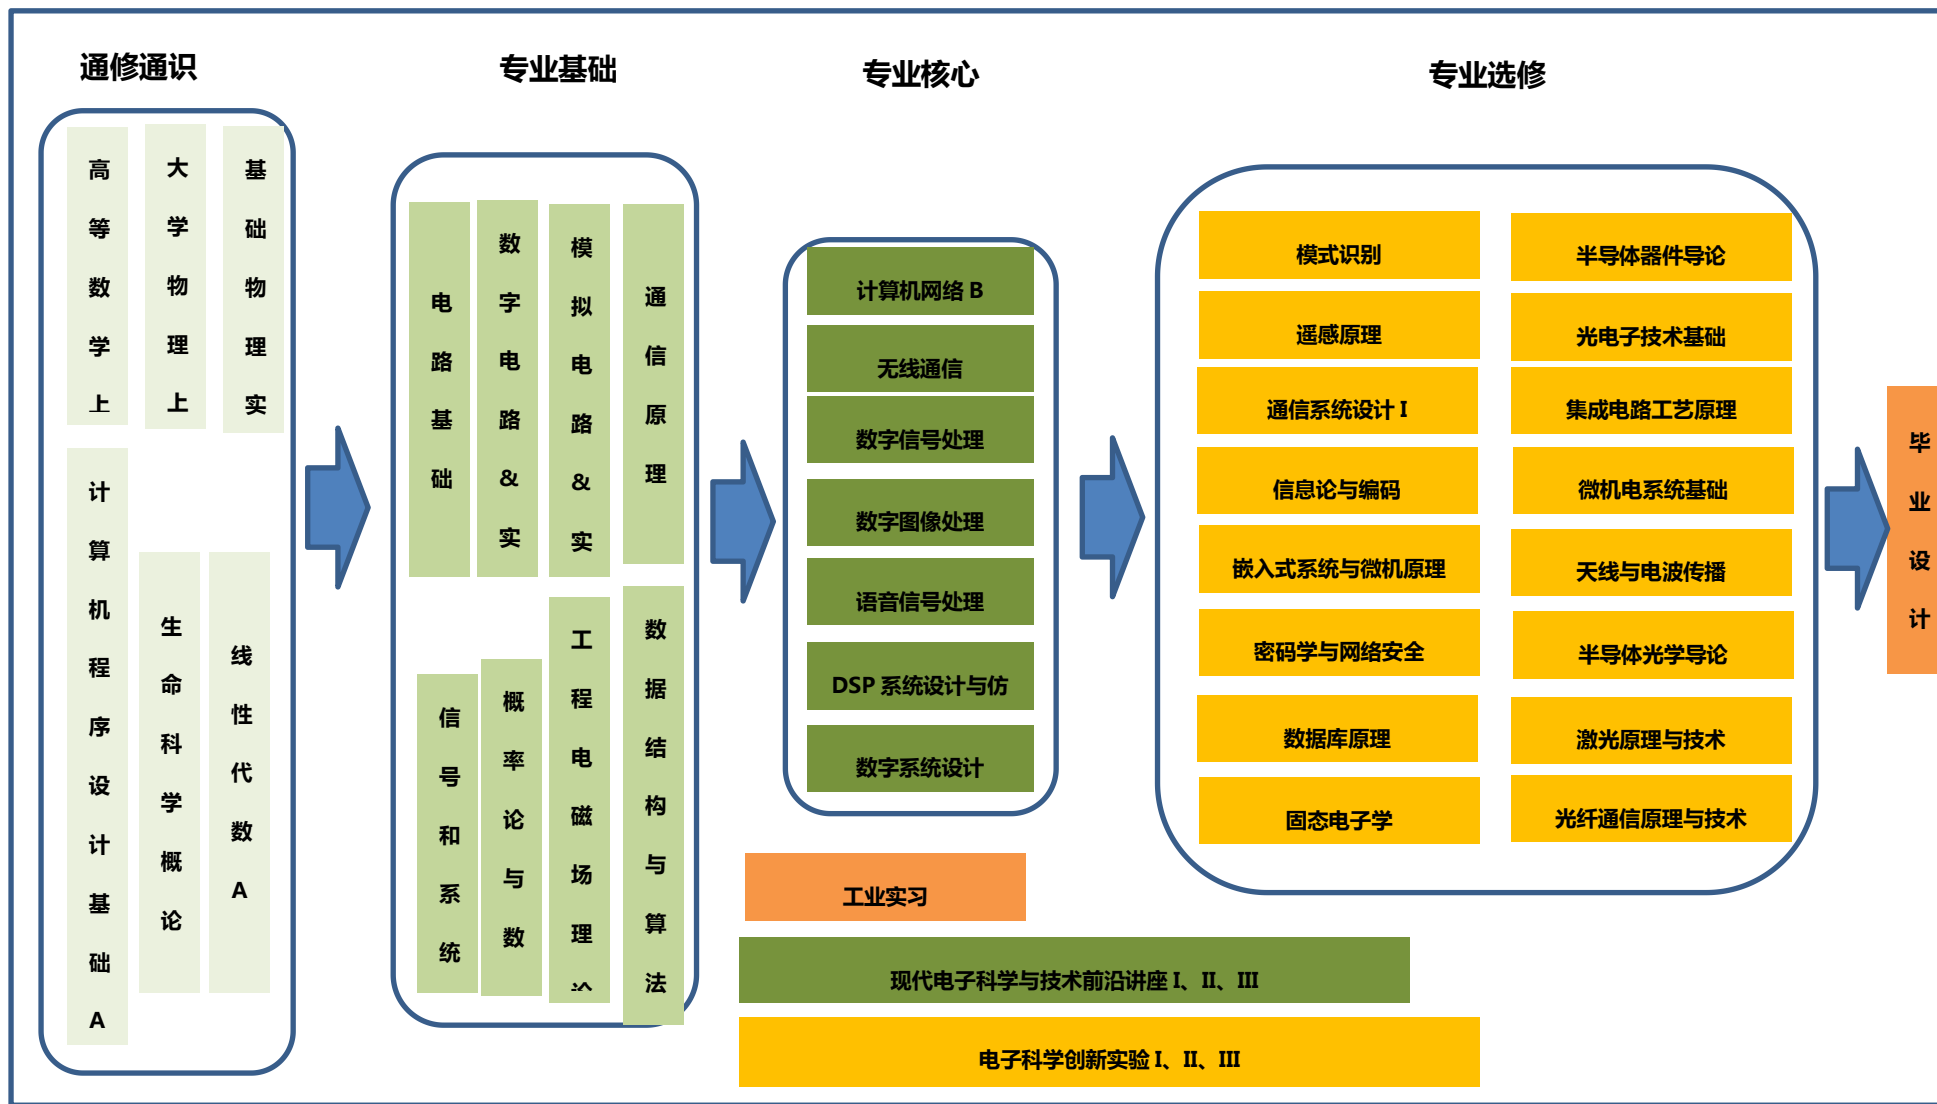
通修通识

高等数学上

大学物理上

基础物理实

计算机程序设计基础A

生命科学概论

线性代数A

专业基础

电路基础

数字电路&实

模拟电路&实

通信原理

信号和系统

概率论与数

工程电磁场理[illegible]

数据结构与算法

专业核心

计算机网络B

无线通信

数字信号处理

数字图像处理

语音信号处理

DSP系统设计与仿

数字系统设计

专业选修

模式识别

半导体器件导论

遥感原理

光电子技术基础

通信系统设计 I

集成电路工艺原理

信息论与编码

微机电系统基础

嵌入式系统与微机原理

天线与电波传播

密码学与网络安全

半导体光学导论

数据库原理

激光原理与技术

固态电子学

光纤通信原理与技术

毕业设计

工业实习

现代电子科学与技术前沿讲座 I、II、III

电子科学创新实验 I、II、III